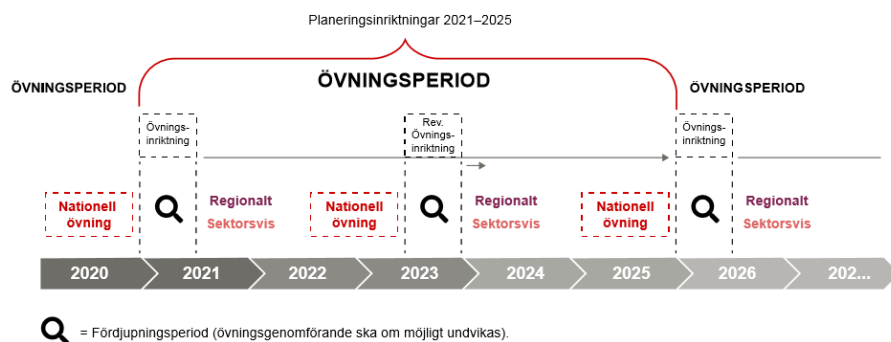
Planeringsinriktningar 2021–2025

ÖVNINGSPERIOD

ÖVNINGSPERIOD

ÖVNINGSPERIOD

Övningsinriktning

Rev. Övningsinriktning

Övningsinriktning

Nationell övning

Regionalt
Sektorsvis

Nationell övning

Regionalt
Sektorsvis

Nationell övning

Regionalt
Sektorsvis

2020 2021 2022 2023 2024 2025 2026 202...

= Fördjupningsperiod (övningsgenomförande ska om möjligt undvikas).